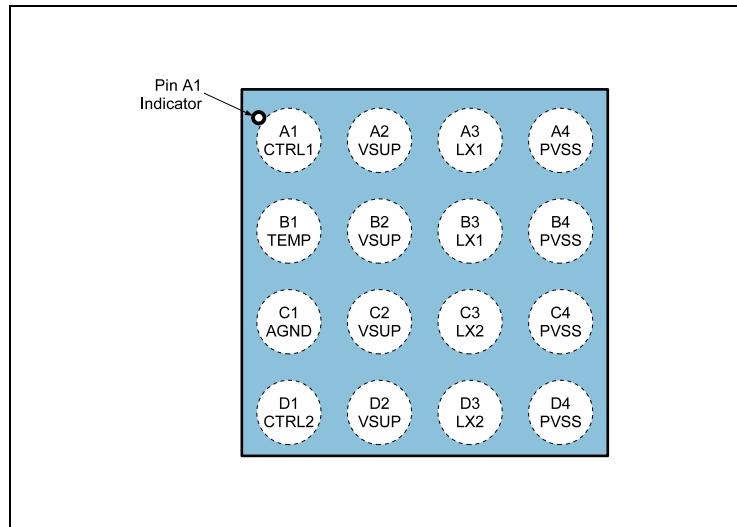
Pin A1 Indicator

| A1 CTRL1 | A2 VSUP | A3 LX1 | A4 PVSS |
|---|---|---|---|
| B1 TEMP | B2 VSUP | B3 LX1 | B4 PVSS |
| C1 AGND | C2 VSUP | C3 LX2 | C4 PVSS |
| D1 CTRL2 | D2 VSUP | D3 LX2 | D4 PVSS |